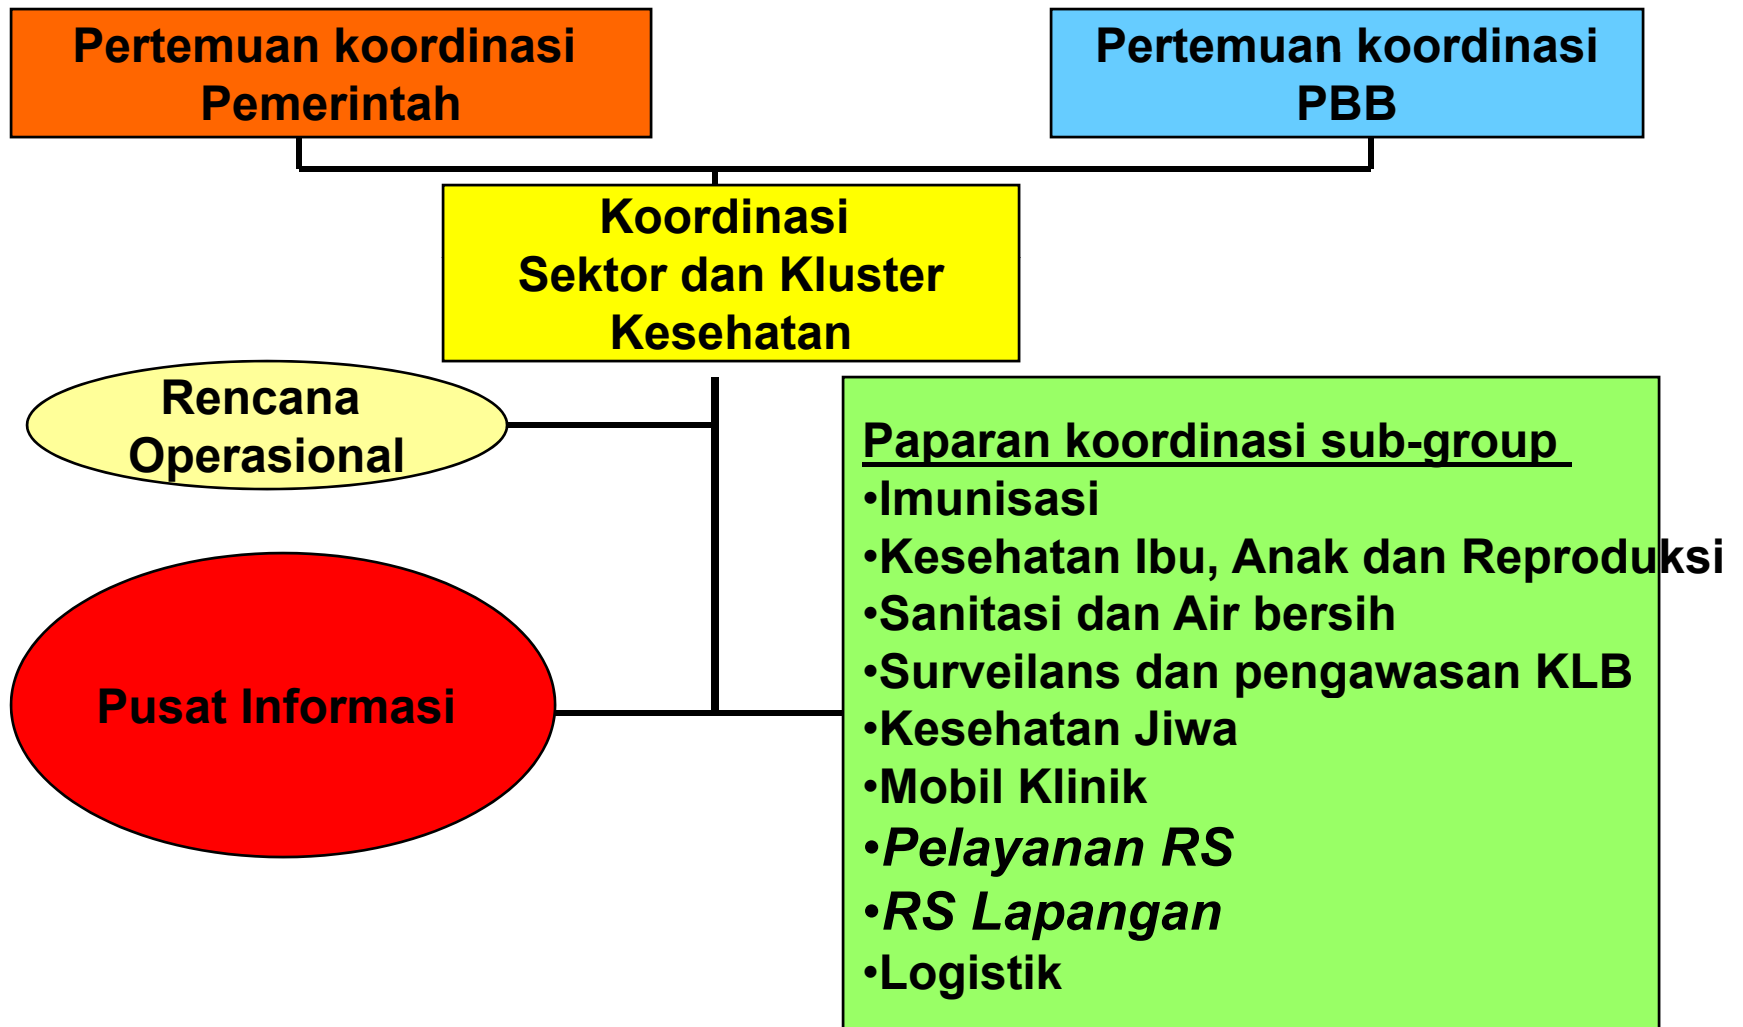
Pertemuan koordinasi Pemerintah

Pertemuan koordinasi PBB

Koordinasi Sektor dan Kluster Kesehatan

Rencana Operasional

Pusat Informasi

Paparan koordinasi sub-group
•Imunisasi
•Kesehatan Ibu, Anak dan Reproduksi
•Sanitasi dan Air bersih
•Surveilans dan pengawasan KLB
•Kesehatan Jiwa
•Mobil Klinik
•*Pelayanan RS*
•*RS Lapangan*
•Logistik